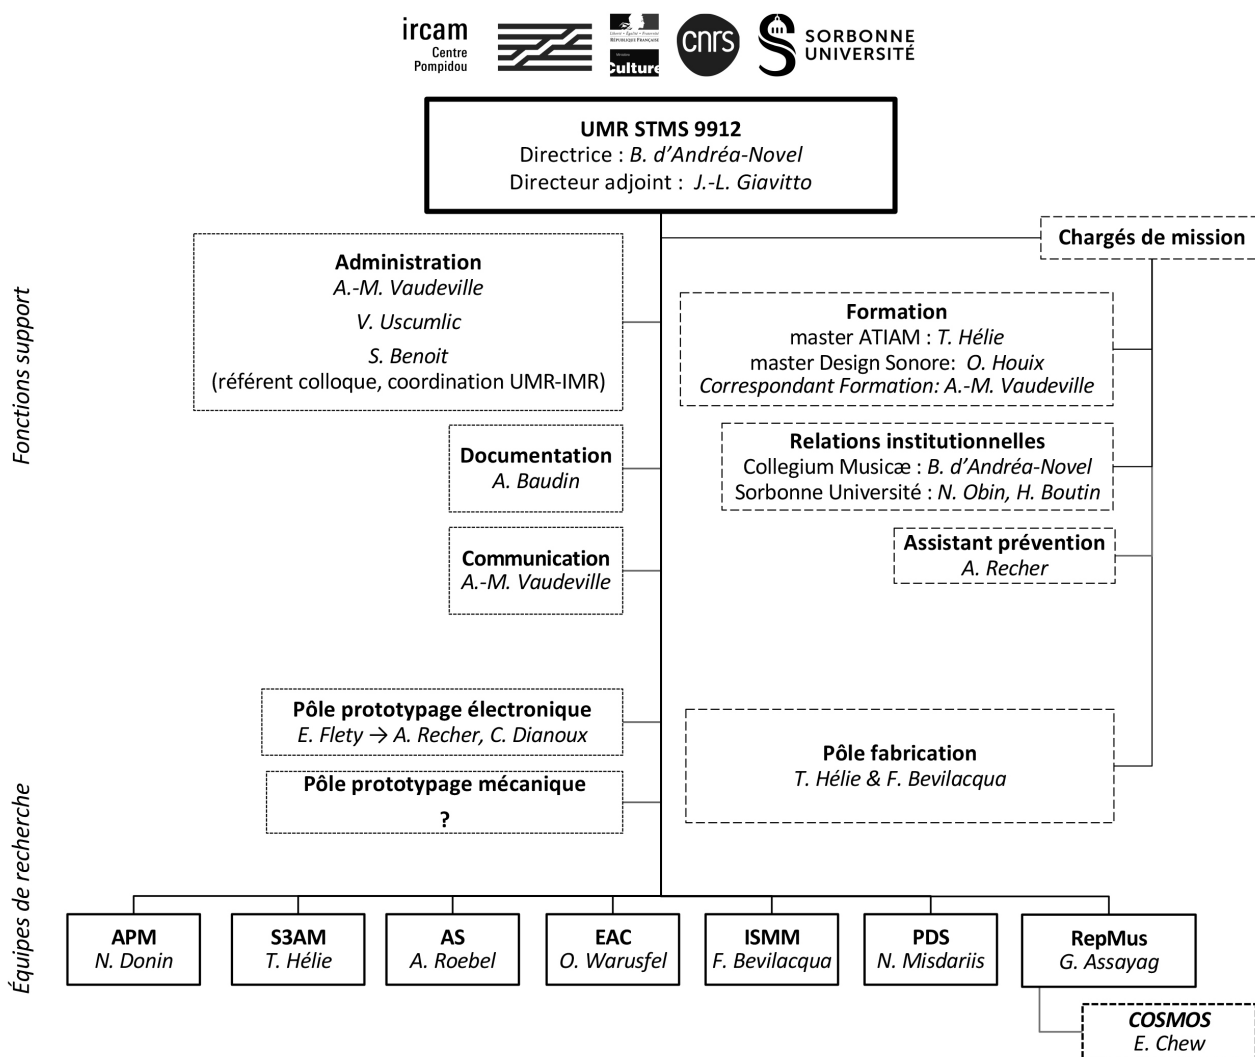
ircam
Centre
Pompidou

Liberté • Égalité • Fraternité
RÉPUBLIQUE FRANÇAISE
Ministère
Culture

cnrs

SORBONNE
UNIVERSITÉ

UMR STMS 9912
Directrice : B. d'Andréa-Novel
Directeur adjoint : J.-L. Giavitto

Fonctions support

Administration
A.-M. Vaudeville
V. Uscumlic
S. Benoit
(référent colloque, coordination UMR-IMR)

Chargés de mission

Formation
master ATIAM : T. Hélie
master Design Sonore: O. Houix
Correspondant Formation: A.-M. Vaudeville

Documentation
A. Baudin

Relations institutionnelles
Collegium Musicæ : B. d'Andréa-Novel
Sorbonne Université : N. Obin, H. Boutin

Communication
A.-M. Vaudeville

Assistant prévention
A. Recher

Pôle prototypage électronique
E. Flety → A. Recher, C. Dianoux

Pôle prototypage mécanique
?

Pôle fabrication
T. Hélie & F. Bevilacqua

Équipes de recherche

APM
N. Donin

S3AM
T. Hélie

AS
A. Roebel

EAC
O. Warusfel

ISMM
F. Bevilacqua

PDS
N. Misdariis

RepMus
G. Assayag

COSMOS
E. Chew